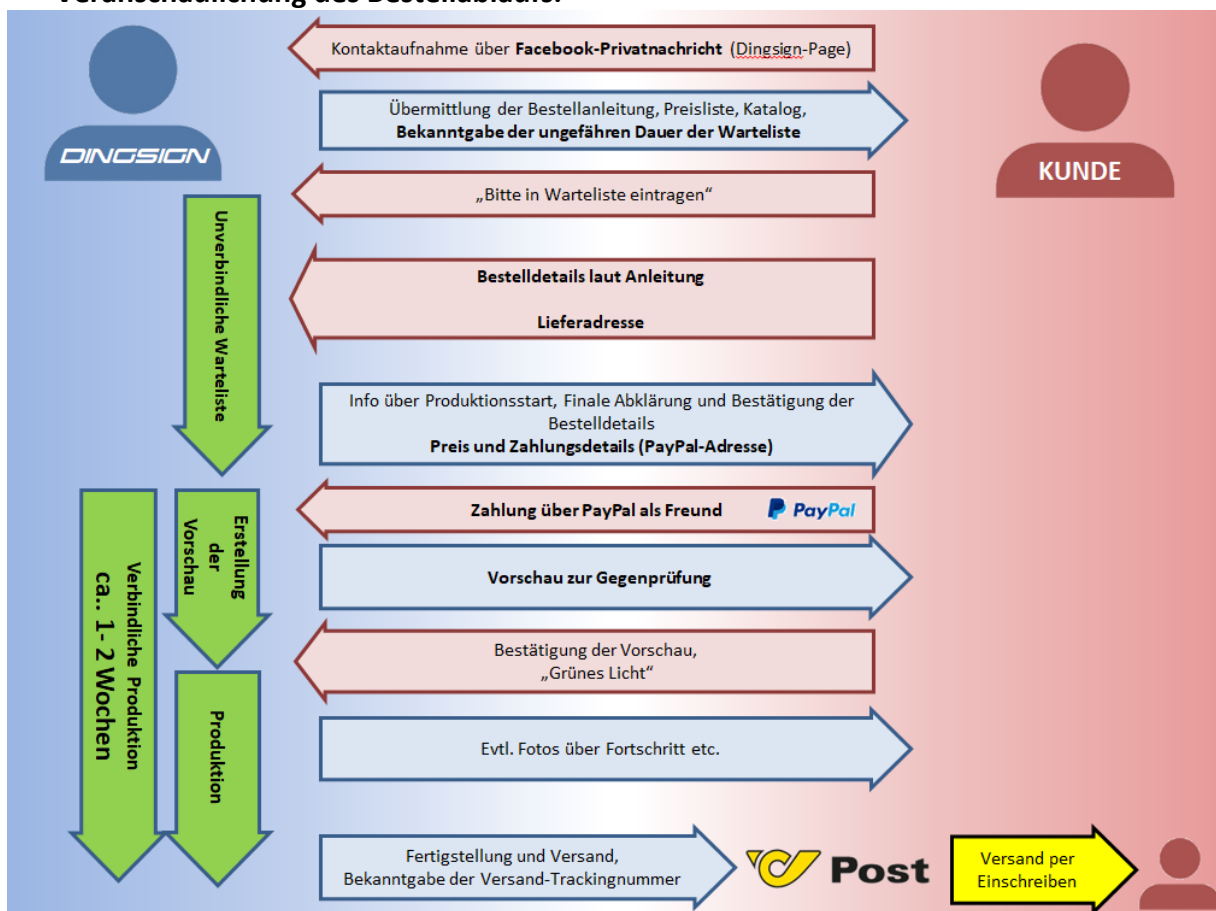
Veranschaulichung des Bestellablaufs:

DINGSIGN

KUNDE

Kontaktaufnahme über **Facebook-Privatnachricht** (Dingsign-Page)

Übermittlung der Bestellanleitung, Preisliste, Katalog, **Bekanntgabe der ungefähren Dauer der Warteliste**

„Bitte in Warteliste eintragen"

Unverbindliche Warteliste

**Bestelldetails laut Anleitung**

**Lieferadresse**

Info über Produktionsstart, Finale Abklärung und Bestätigung der Bestelldetails
**Preis und Zahlungsdetails (PayPal-Adresse)**

**Zahlung über PayPal als Freund** PayPal

Verbindliche Produktion ca.. 1-2 Wochen

Erstellung der Vorschau

**Vorschau zur Gegenprüfung**

Bestätigung der Vorschau,
„Grünes Licht"

Produktion

Evtl. Fotos über Fortschritt etc.

Fertigstellung und Versand,
Bekanntgabe der Versand-Trackingnummer

Post

Versand per Einschreiben